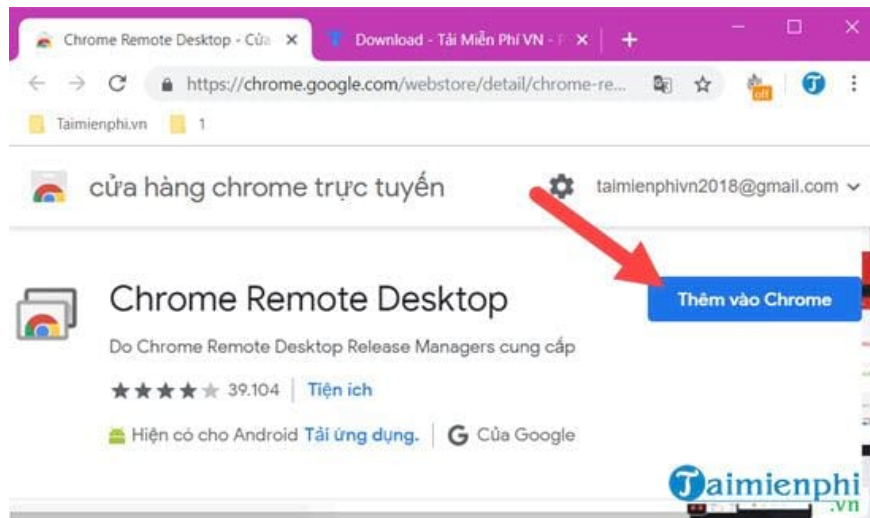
Chrome Remote Desktop - Cửa
Download - Tải Miễn Phí VN - P
https://chrome.google.com/webstore/detail/chrome-re...
off
Taimienphi.vn
1
cửa hàng chrome trực tuyến
taimienphivn2018@gmail.com
Chrome Remote Desktop
Thêm vào Chrome
Do Chrome Remote Desktop Release Managers cung cấp
39.104 | Tiện ích
Hiện có cho Android Tải ứng dụng. | Của Google
Taimienphi
.vn